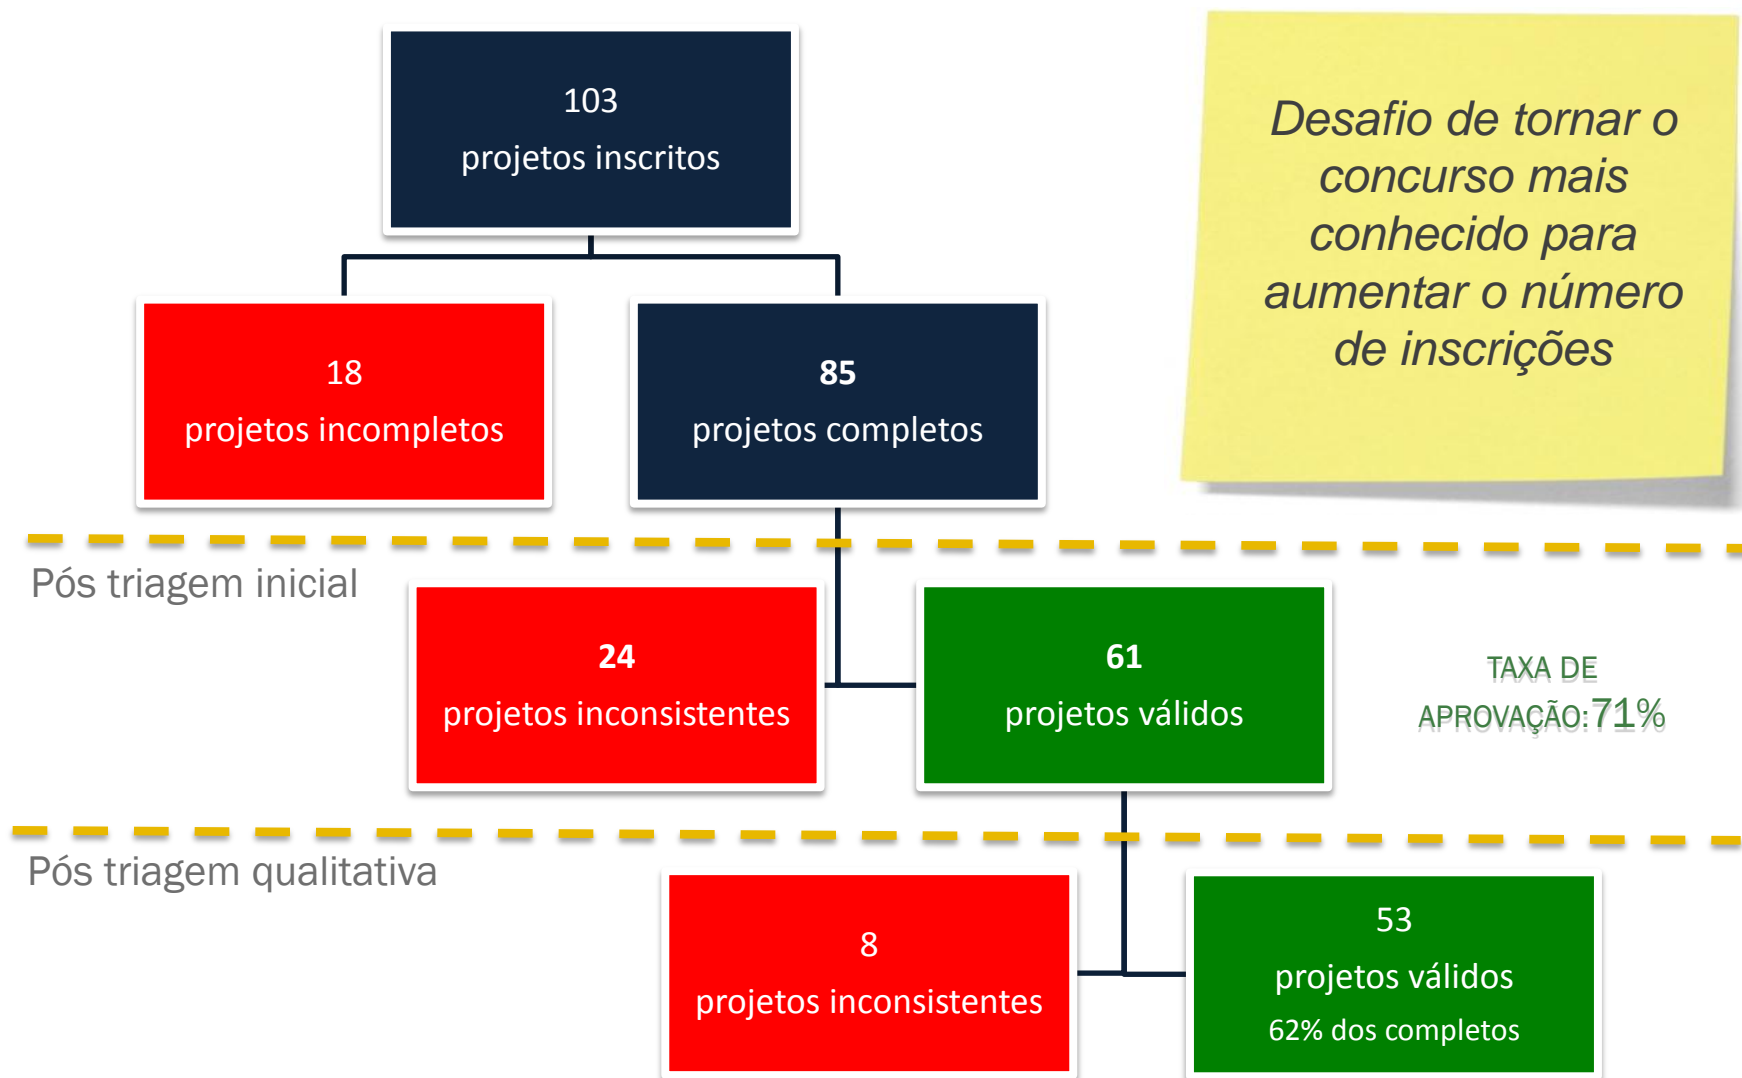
103
projetos inscritos

Desafio de tornar o concurso mais conhecido para aumentar o número de inscrições

18
projetos incompletos

85
projetos completos

Pós triagem inicial

24
projetos inconsistentes

61
projetos válidos

TAXA DE APROVAÇÃO: 71%

Pós triagem qualitativa

8
projetos inconsistentes

53
projetos válidos
62% dos completos